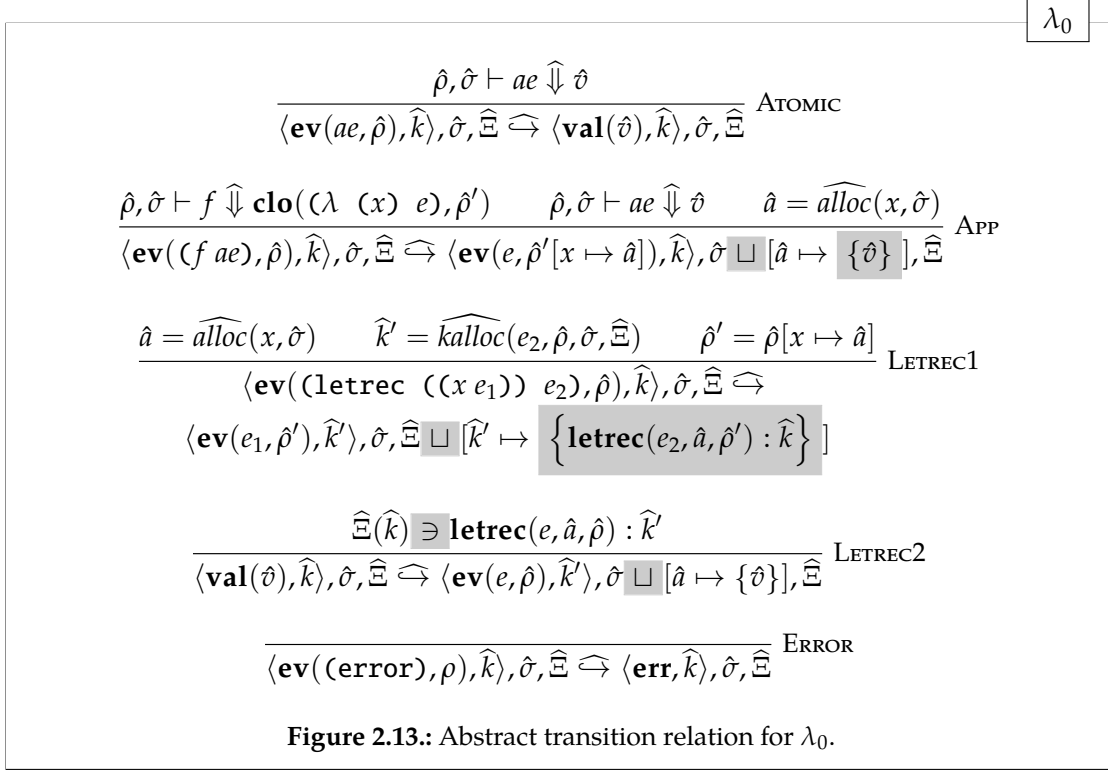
$\lambda_0$

$$\frac{\hat{\rho}, \hat{\sigma} \vdash ae \,\widehat{\Downarrow}\, \hat{v}}{\langle \mathbf{ev}(ae, \hat{\rho}), \widehat{k}\rangle, \hat{\sigma}, \widehat{\Xi} \,\widehat{\hookrightarrow}\, \langle \mathbf{val}(\hat{v}), \widehat{k}\rangle, \hat{\sigma}, \widehat{\Xi}}$$ Atomic

$$\frac{\hat{\rho}, \hat{\sigma} \vdash f \,\widehat{\Downarrow}\, \mathbf{clo}(\texttt{(}\lambda\ \texttt{(}x\texttt{)}\ e\texttt{)}, \hat{\rho}') \qquad \hat{\rho}, \hat{\sigma} \vdash ae \,\widehat{\Downarrow}\, \hat{v} \qquad \hat{a} = \widehat{alloc}(x, \hat{\sigma})}{\langle \mathbf{ev}(\texttt{(}f\ ae\texttt{)}, \hat{\rho}), \widehat{k}\rangle, \hat{\sigma}, \widehat{\Xi} \,\widehat{\hookrightarrow}\, \langle \mathbf{ev}(e, \hat{\rho}'[x \mapsto \hat{a}]), \widehat{k}\rangle, \hat{\sigma} \sqcup [\hat{a} \mapsto \{\hat{v}\}], \widehat{\Xi}}$$ App

$$\frac{\hat{a} = \widehat{alloc}(x, \hat{\sigma}) \qquad \widehat{k}' = \widehat{kalloc}(e_2, \hat{\rho}, \hat{\sigma}, \widehat{\Xi}) \qquad \hat{\rho}' = \hat{\rho}[x \mapsto \hat{a}]}{\langle \mathbf{ev}(\texttt{(letrec ((}x\ e_1\texttt{))}\ e_2\texttt{)}, \hat{\rho}), \widehat{k}\rangle, \hat{\sigma}, \widehat{\Xi} \,\widehat{\hookrightarrow}\, \langle \mathbf{ev}(e_1, \hat{\rho}'), \widehat{k}'\rangle, \hat{\sigma}, \widehat{\Xi} \sqcup [\widehat{k}' \mapsto \left\{\mathbf{letrec}(e_2, \hat{a}, \hat{\rho}') : \widehat{k}\right\}]}$$ Letrec1

$$\frac{\widehat{\Xi}(\widehat{k}) \ni \mathbf{letrec}(e, \hat{a}, \hat{\rho}) : \widehat{k}'}{\langle \mathbf{val}(\hat{v}), \widehat{k}\rangle, \hat{\sigma}, \widehat{\Xi} \,\widehat{\hookrightarrow}\, \langle \mathbf{ev}(e, \hat{\rho}), \widehat{k}'\rangle, \hat{\sigma} \sqcup [\hat{a} \mapsto \{\hat{v}\}], \widehat{\Xi}}$$ Letrec2

$$\frac{}{\langle \mathbf{ev}(\texttt{(error)}, \rho), \widehat{k}\rangle, \hat{\sigma}, \widehat{\Xi} \,\widehat{\hookrightarrow}\, \langle \mathbf{err}, \widehat{k}\rangle, \hat{\sigma}, \widehat{\Xi}}$$ Error

**Figure 2.13.:** Abstract transition relation for $\lambda_0$.